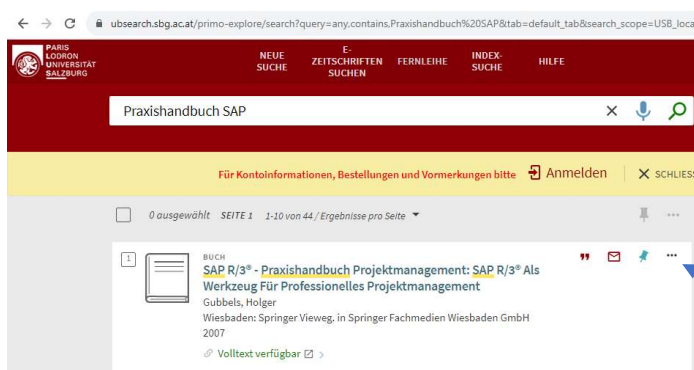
ubsearch.sbg.ac.at/primo-explore/search?query=any,contains,Praxishandbuch%20SAP&tab=default_tab&search_scope=USB_loca

PARIS LODRON UNIVERSITÄT SALZBURG

NEUE SUCHE
E-ZEITSCHRIFTEN SUCHEN
FERNLEIHE
INDEX-SUCHE
HILFE

Praxishandbuch SAP

Für Kontoinformationen, Bestellungen und Vormerkungen bitte
Anmelden
SCHLIESS

0 ausgewählt SEITE 1 1-10 von 44 / Ergebnisse pro Seite

1

BUCH
SAP R/3® - Praxishandbuch Projektmanagement: SAP R/3® Als Werkzeug Für Professionelles Projektmanagement
Gubbels, Holger
Wiesbaden: Springer Vieweg. in Springer Fachmedien Wiesbaden GmbH
2007
Volltext verfügbar